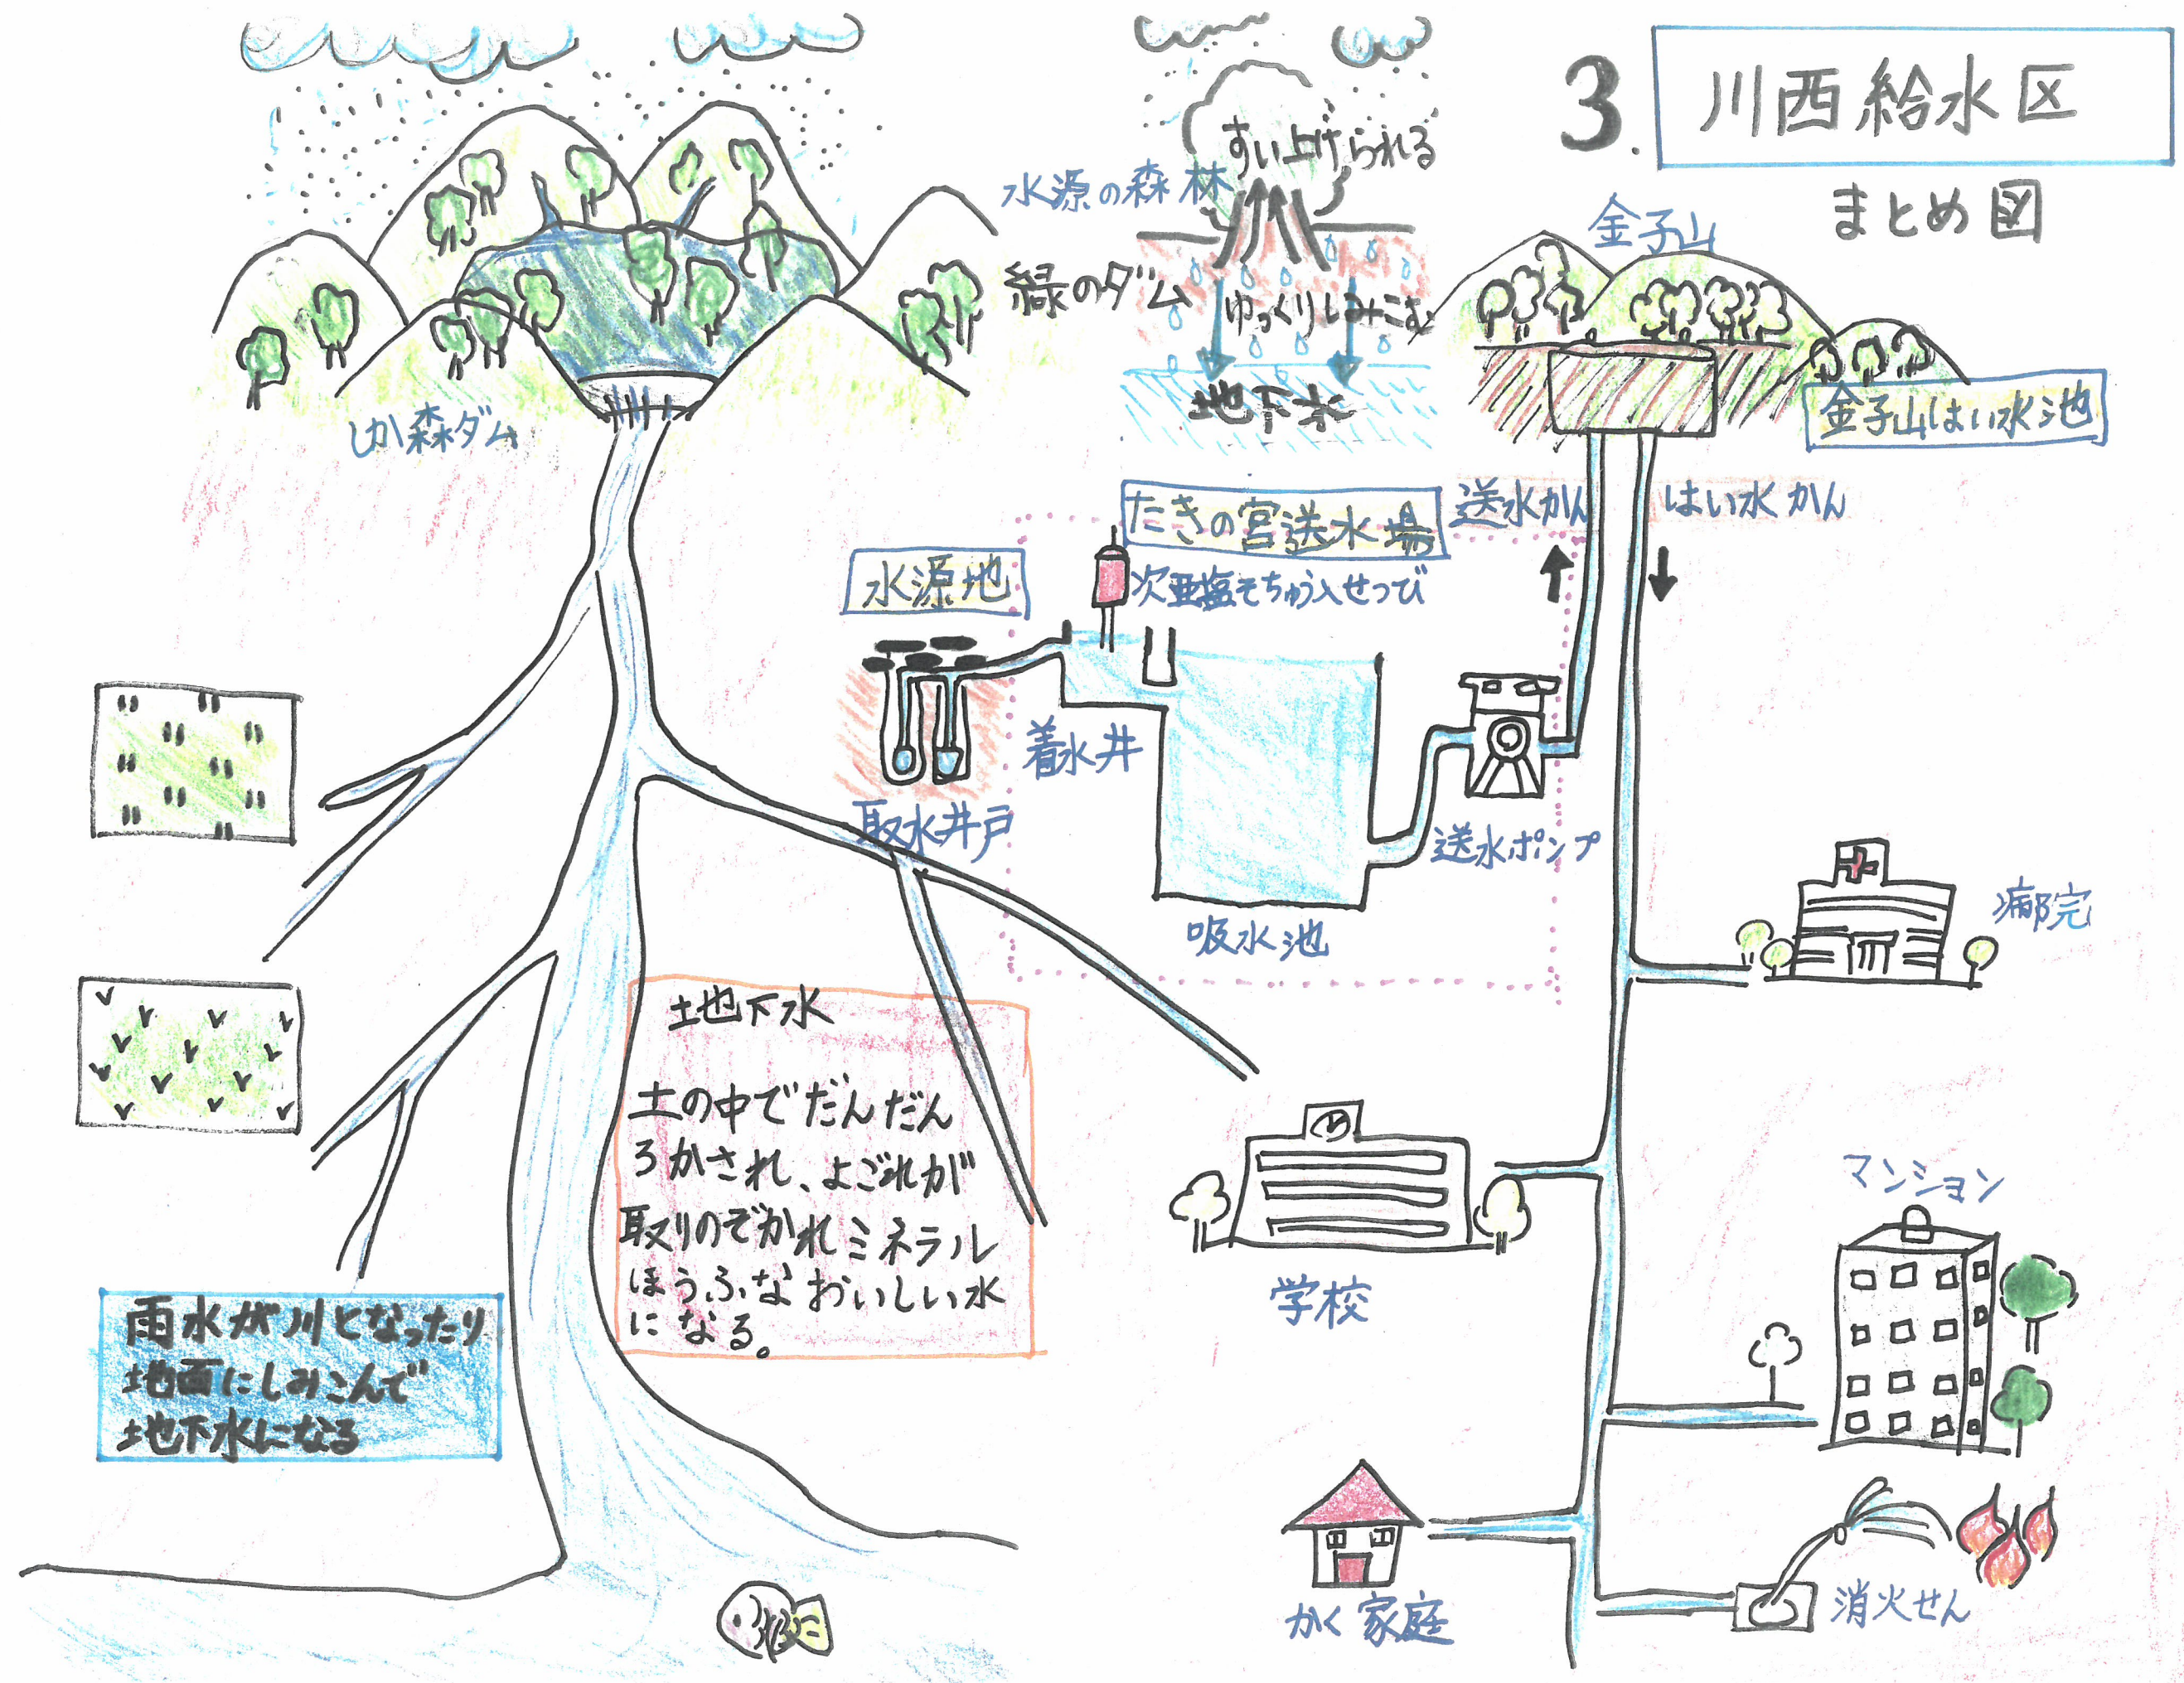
3. 川西給水区

まとめ図

すい上げられる

水源の森林

緑のダム

ゆっくりしみこむ

地下水

金子山

金子山はい水池

しかい森ダム

たきの宮送水場

送水かん

はい水かん

水源池

次亜塩そちゅう入せつび

着水井

取水井戸

送水ポンプ

吸水池

病院

地下水

土の中でだんだんろかされ、よごれが取りのぞかれミネラルほうふなおいしい水になる。

学校

マンション

雨水が川となったり地面にしみこんで地下水になる

かく家庭

消火せん